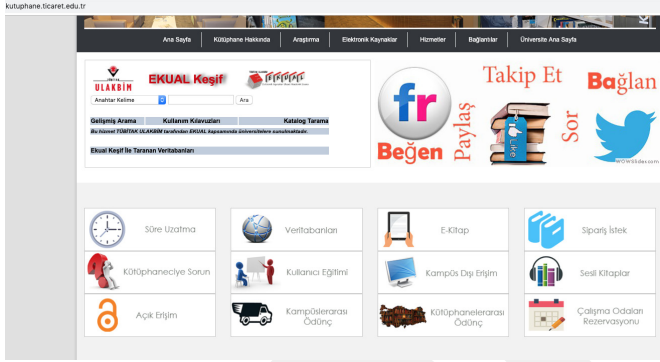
kutuphane.ticaret.edu.tr

Ana Sayfa | Kütüphane Hakkında | Araştırma | Elektronik Kaynaklar | Hizmetler | Bağlantılar | Üniversite Ana Sayfa

TÜBİTAK ULAKBİM EKUAL Keşif

Anahtar Kelime | Ara

Gelişmiş Arama | Kullanım Kılavuzları | Katalog Tarama

Bu hizmet TÜBİTAK ULAKBİM tarafından EKUAL kapsamında üniversitelere sunulmaktadır.

Ekual Keşif İle Taranan Veritabanları

fr Beğen Paylaş Takip Et Like Sor Bağlan

WOWSlider.com

Süre Uzatma
Veritabanları
E-Kitap
Sipariş İstek
Kütüphaneciye Sorun
Kullanıcı Eğitimi
Kampüs Dışı Erişim
Sesli Kitaplar
Açık Erişim
Kampüslerarası Ödünç
Kütüphanelerarası Ödünç
Çalışma Odaları Rezervasyonu